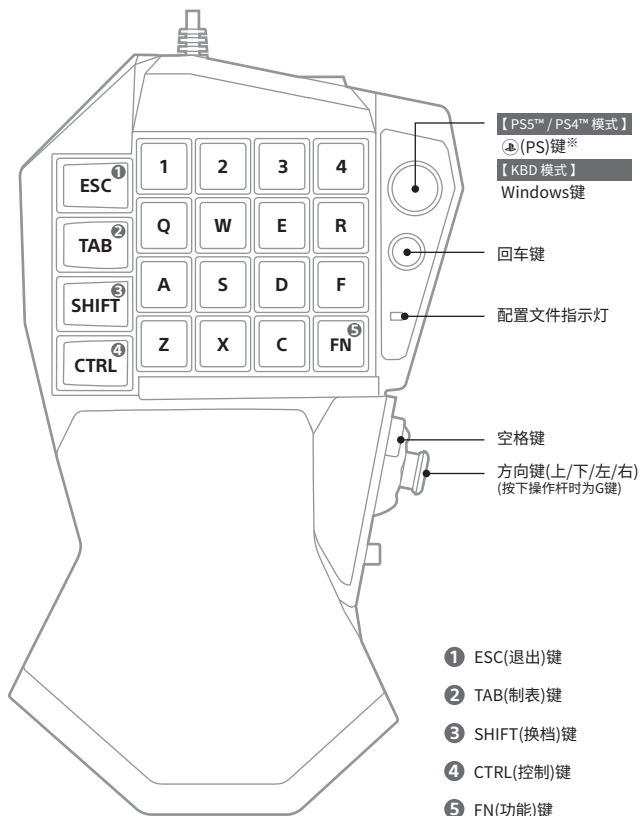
ESC ❶
TAB ❷
SHIFT ❸
CTRL ❹

| 1 | 2 | 3 | 4 |
|---|---|---|---|
| Q | W | E | R |
| A | S | D | F |
| Z | X | C | FN ❺ |

【 PS5™ / PS4™ 模式 】
(PS)键※
【 KBD 模式 】
Windows键

回车键

配置文件指示灯

空格键

方向键(上/下/左/右)
(按下操作杆时为G键)

❶ ESC(退出)键
❷ TAB(制表)键
❸ SHIFT(换档)键
❹ CTRL(控制)键
❺ FN(功能)键